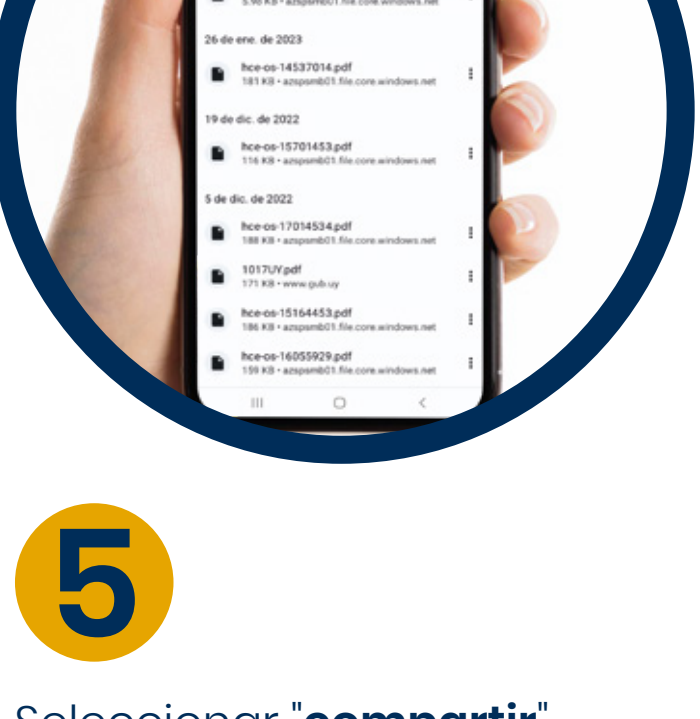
5.90 KB • azspsmb01.file.core.windows.net

26 de ene. de 2023

hce-os-14537014.pdf
181 KB • azspsmb01.file.core.windows.net

19 de dic. de 2022

hce-os-15701453.pdf
116 KB • azspsmb01.file.core.windows.net

5 de dic. de 2022

hce-os-17014534.pdf
188 KB • azspsmb01.file.core.windows.net

1017UY.pdf
171 KB • www.gub.uy

hce-os-15164453.pdf
186 KB • azspsmb01.file.core.windows.net

hce-os-16055929.pdf
159 KB • azspsmb01.file.core.windows.net

5

Seleccionar "**compartir**"